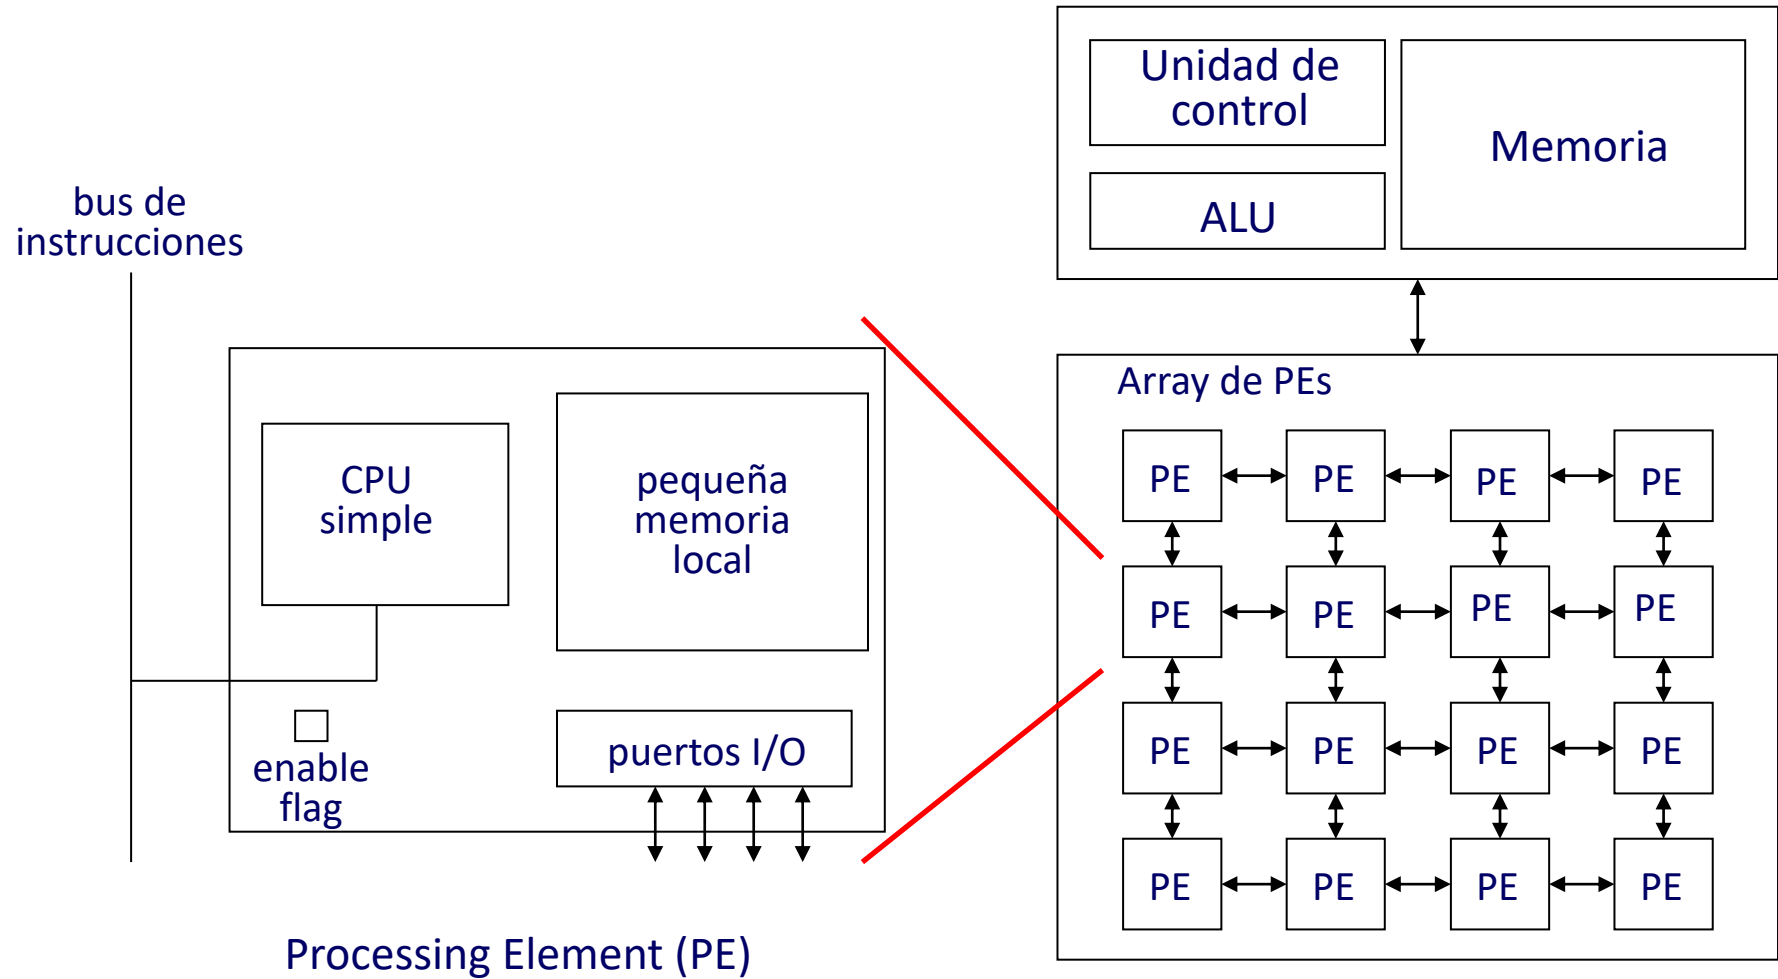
Unidad de control

ALU

Memoria

bus de instrucciones

Array de PEs

CPU simple

pequeña memoria local

| PE | PE | PE | PE |
|---|---|---|---|
| PE | PE | PE | PE |
| PE | PE | PE | PE |
| PE | PE | PE | PE |

enable flag

puertos I/O

Processing Element (PE)